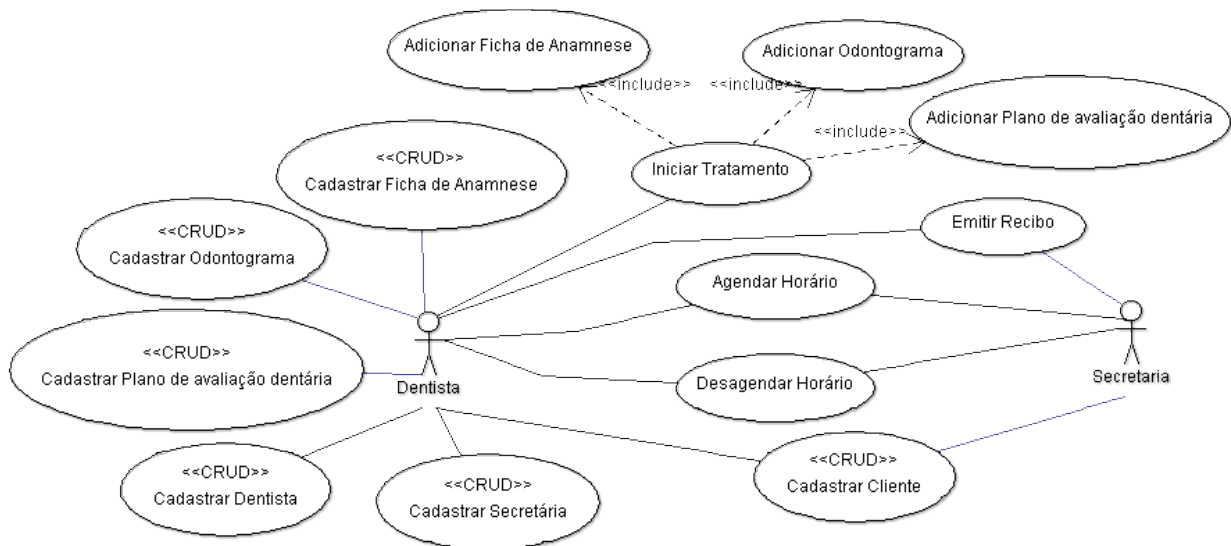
Adicionar Ficha de Anamnese

Adicionar Odontograma

<<include>>

<<include>>

<<include>>

Adicionar Plano de avaliação dentária

<<CRUD>>
Cadastrar Ficha de Anamnese

Iniciar Tratamento

<<CRUD>>
Cadastrar Odontograma

Emitir Recibo

Agendar Horário

<<CRUD>>
Cadastrar Plano de avaliação dentária

Dentista

Desagendar Horário

Secretaria

<<CRUD>>
Cadastrar Dentista

<<CRUD>>
Cadastrar Secretária

<<CRUD>>
Cadastrar Cliente